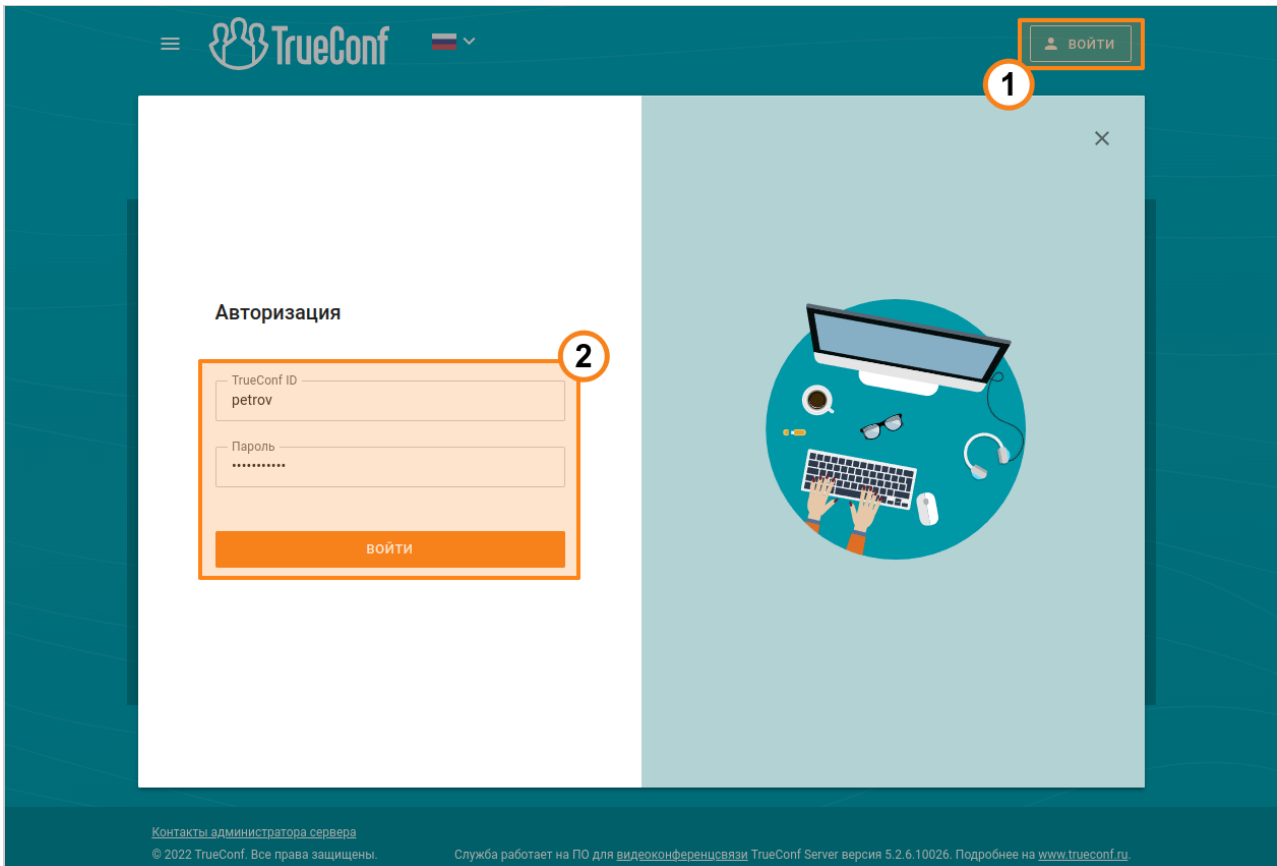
TrueConf

ВОЙТИ

1

Авторизация

2

TrueConf ID
petrov

Пароль
•••••••••••

ВОЙТИ

Контакты администратора сервера

© 2022 TrueConf. Все права защищены.

Служба работает на ПО для видеоконференцсвязи TrueConf Server версия 5.2.6.10026. Подробнее на www.trueconf.ru.